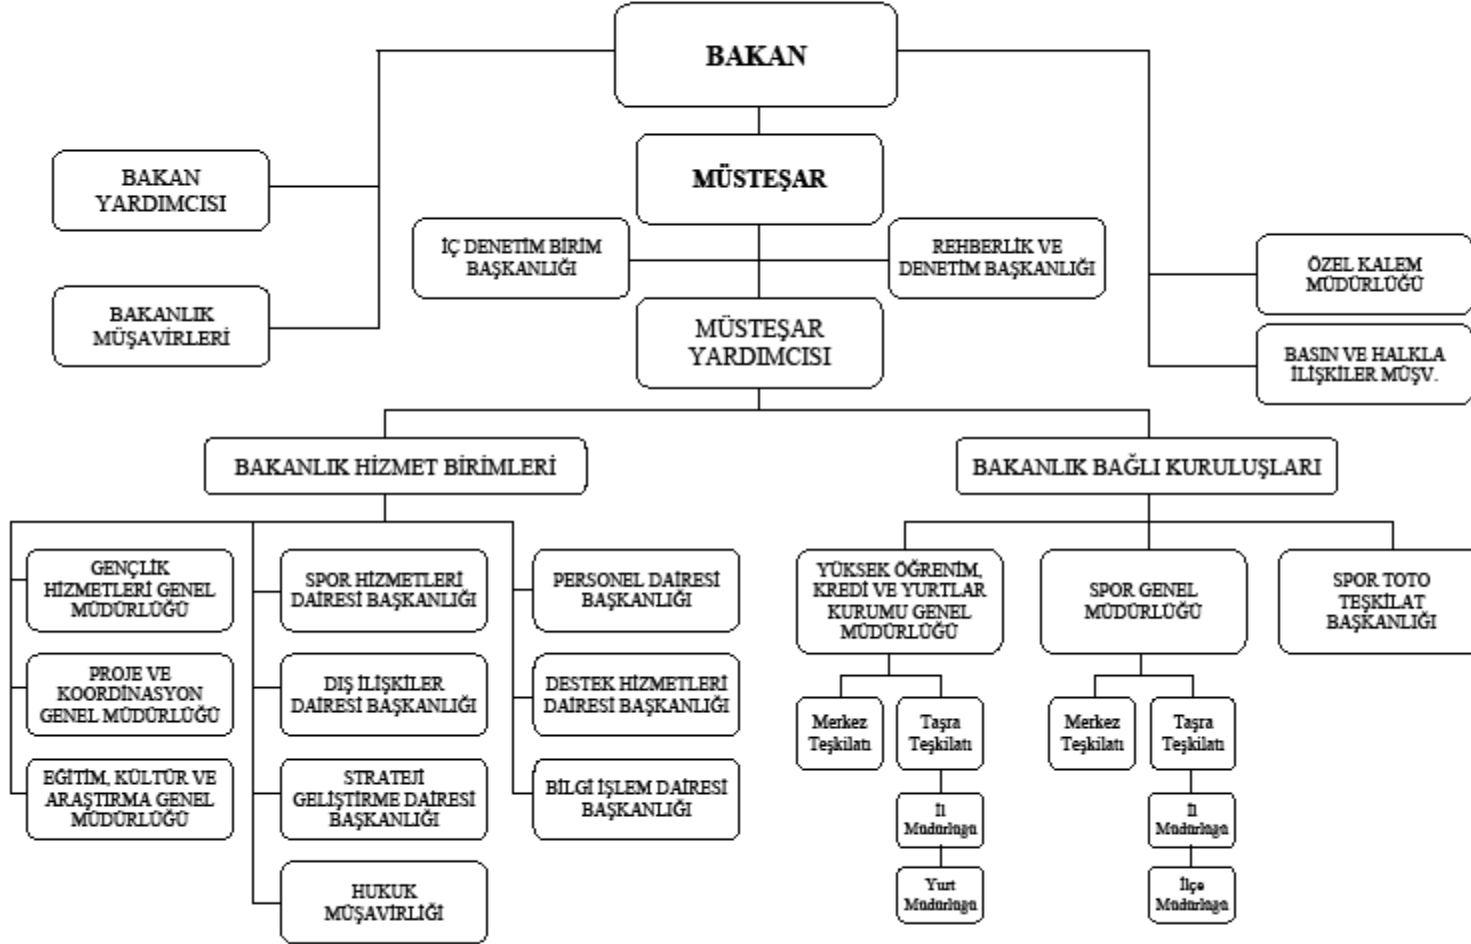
BAKAN

BAKAN YARDIMCISI

BAKANLIK MÜŞAVİRLERİ

MÜSTEŞAR

İÇ DENETİM BİRİM BAŞKANLIĞI

REHBERLİK VE DENETİM BAŞKANLIĞI

ÖZEL KALEM MÜDÜRLÜĞÜ

BASIN VE HALKLA İLİŞKİLER MÜŞV.

MÜSTEŞAR YARDIMCISI

BAKANLIK HİZMET BİRİMLERİ

BAKANLIK BAĞLI KURULUŞLARI

GENÇLİK HİZMETLERİ GENEL MÜDÜRLÜĞÜ

PROJE VE KOORDİNASYON GENEL MÜDÜRLÜĞÜ

EĞİTİM, KÜLTÜR VE ARAŞTIRMA GENEL MÜDÜRLÜĞÜ

SPOR HİZMETLERİ DAİRESİ BAŞKANLIĞI

DIŞ İLİŞKİLER DAİRESİ BAŞKANLIĞI

STRATEJİ GELİŞTİRME DAİRESİ BAŞKANLIĞI

HUKUK MÜŞAVİRLİĞİ

PERSONEL DAİRESİ BAŞKANLIĞI

DESTEK HİZMETLERİ DAİRESİ BAŞKANLIĞI

BİLGİ İŞLEM DAİRESİ BAŞKANLIĞI

YÜKSEK ÖĞRENİM, KREDİ VE YURTLAR KURUMU GENEL MÜDÜRLÜĞÜ

SPOR GENEL MÜDÜRLÜĞÜ

SPOR TOTO TEŞKİLAT BAŞKANLIĞI

Merkez Teşkilatı

Taşra Teşkilatı

İl Müdürlüğü

Yurt Müdürlüğü

Merkez Teşkilatı

Taşra Teşkilatı

İl Müdürlüğü

İlçe Müdürlüğü